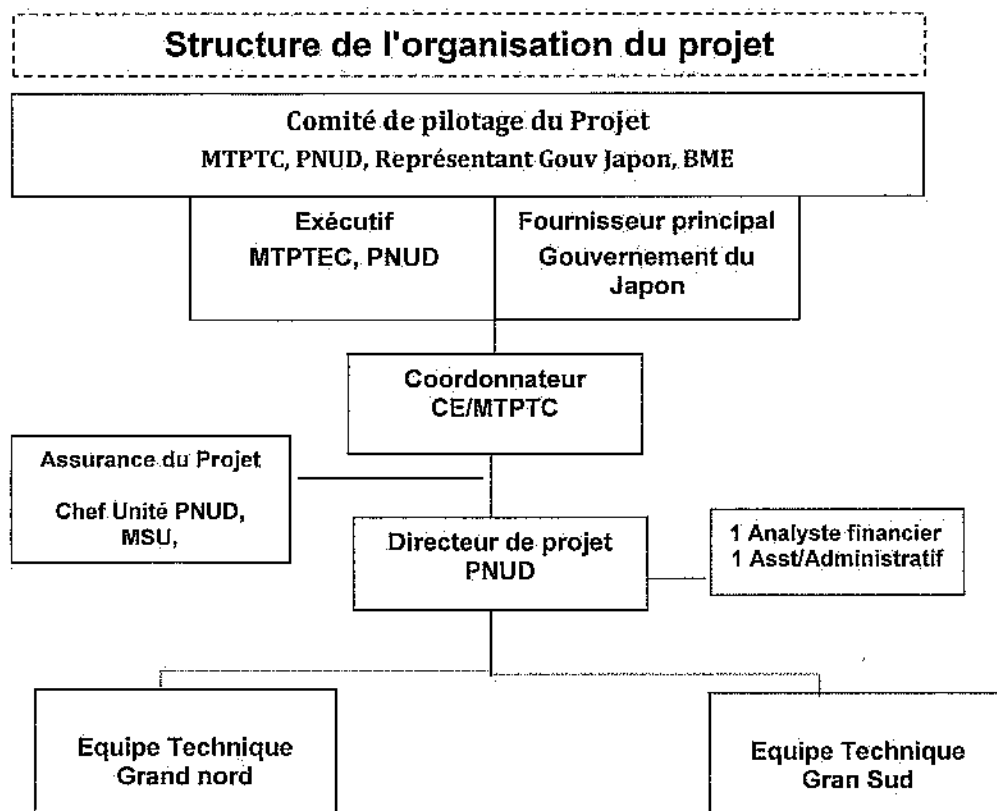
Structure de l'organisation du projet

Comité de pilotage du Projet
MTPTC, PNUD, Représentant Gouv Japon, BME

Exécutif
MTPTEC, PNUD

Fournisseur principal
Gouvernement du Japon

Coordonnateur
CE/MTPTC

Assurance du Projet

Chef Unité PNUD, MSU,

Directeur de projet
PNUD

1 Analyste financier
1 Asst/Administratif

Equipe Technique
Grand nord

Equipe Technique
Gran Sud